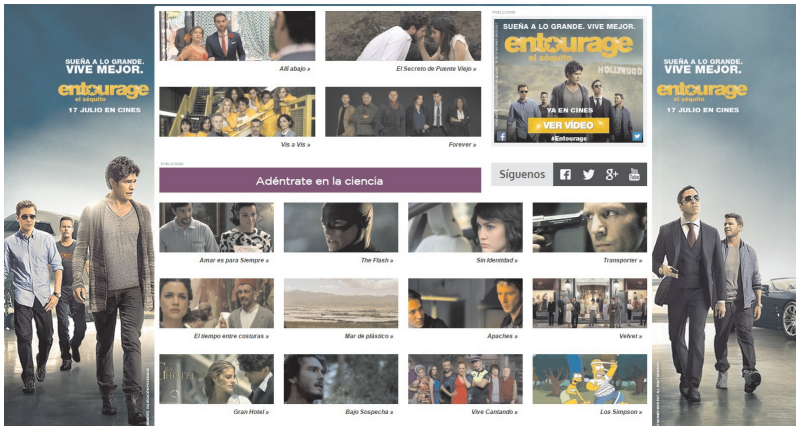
SUEÑA A LO GRANDE.
VIVE MEJOR.
entourage
el séquito
17 JULIO EN CINES

Allí abajo »
El Secreto de Puente Viejo »
Vis a Vis »
Forever »

PUBLICIDAD
SUEÑA A LO GRANDE. VIVE MEJOR.
entourage
el séquito
HOLLYWOOD
YA EN CINES
VER VÍDEO
#Entourage

PUBLICIDAD
Adéntrate en la ciencia

Síguenos

Amar es para Siempre »
The Flash »
Sin Identidad »
Transporter »
El tiempo entre costuras »
Mar de plástico »
Apaches »
Velvet »
Gran Hotel »
Bajo Sospecha »
Vive Cantando »
Los Simpson »

SUEÑA A LO GRANDE.
VIVE MEJOR.
entourage
el séquito
17 JULIO EN CINES